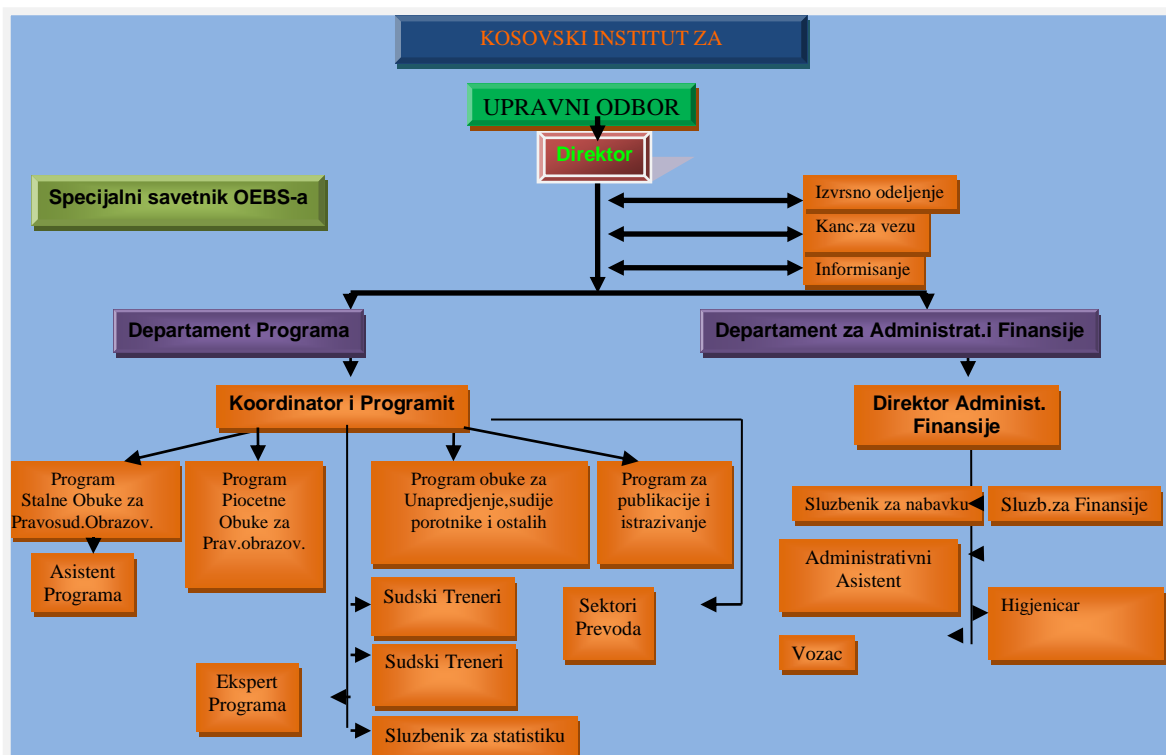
KOSOVSKI INSTITUT ZA

UPRAVNI ODBOR

Direktor

Specijalni savetnik OEBS-a

Izvrsno odeljenje

Kanc.za vezu

Informisanje

Departament Programa

Departament za Administrat.i Finansije

Koordinator i Programit

Direktor Administ. Finansije

Program Stalne Obuke za Pravosud.Obrazov.

Program Piocetne Obuke za Prav.obrazov.

Program obuke za Unapredjenje,sudije porotnike i ostalih

Program za publikacije i istrazivanje

Asistent Programa

Sluzbenik za nabavku

Sluzb.za Finansije

Administrativni Asistent

Higjenicar

Vozac

Sudski Treneri

Sektori Prevoda

Sudski Treneri

Ekspert Programa

Sluzbenik za statistiku